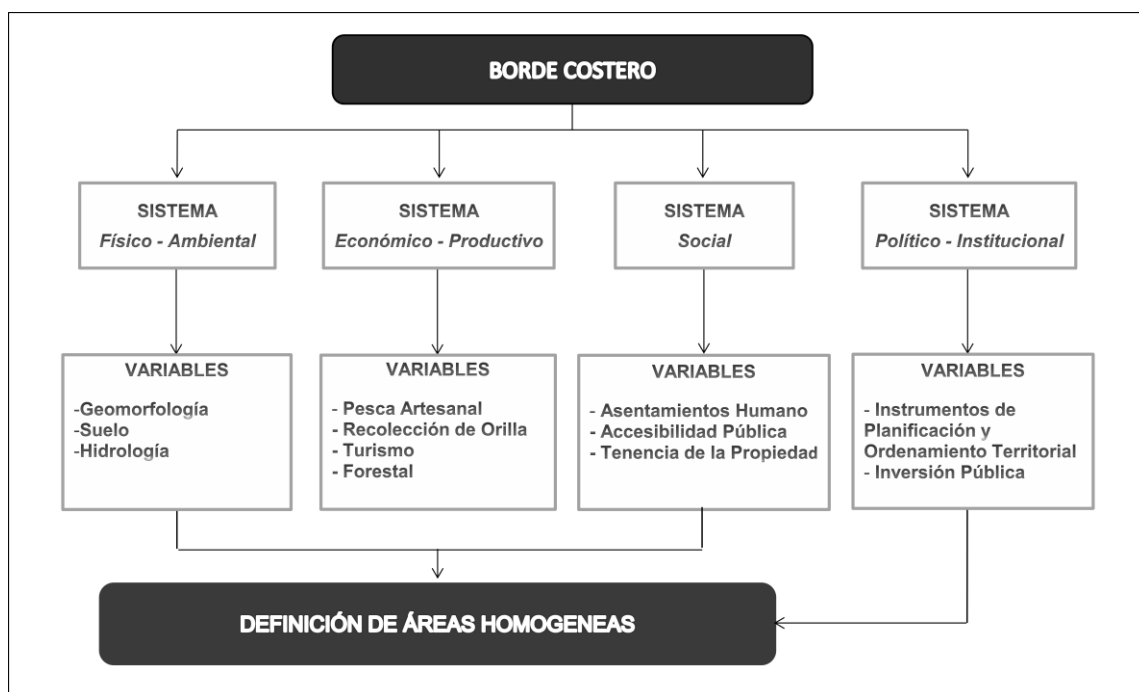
BORDE COSTERO

SISTEMA
Físico - Ambiental

SISTEMA
Económico - Productivo

SISTEMA
Social

SISTEMA
Político - Institucional

VARIABLES
-Geomorfología
-Suelo
-Hidrología

VARIABLES
- Pesca Artesanal
- Recolección de Orilla
- Turismo
- Forestal

VARIABLES
- Asentamientos Humano
- Accesibilidad Pública
- Tenencia de la Propiedad

VARIABLES
- Instrumentos de Planificación y Ordenamiento Territorial
- Inversión Pública

DEFINICIÓN DE ÁREAS HOMOGENEAS